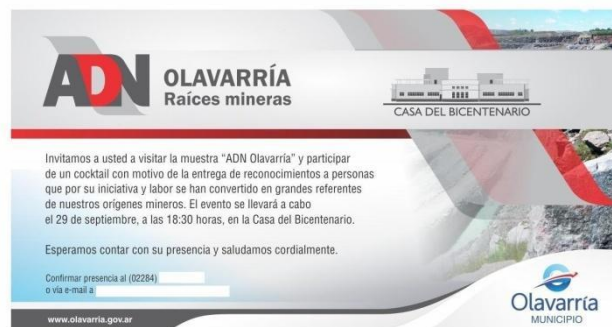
ADN OLAVARRÍA
Raíces mineras

CASA DEL BICENTENARIO

Invitamos a usted a visitar la muestra "ADN Olavarría" y participar de un cocktail con motivo de la entrega de reconocimientos a personas que por su iniciativa y labor se han convertido en grandes referentes de nuestros orígenes mineros. El evento se llevará a cabo el 29 de septiembre, a las 18:30 horas, en la Casa del Bicentenario.

Esperamos contar con su presencia y saludamos cordialmente.

Confirmar presencia al (02284) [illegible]
o vía e-mail a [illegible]

www.olavarria.gov.ar

Olavarría
MUNICIPIO